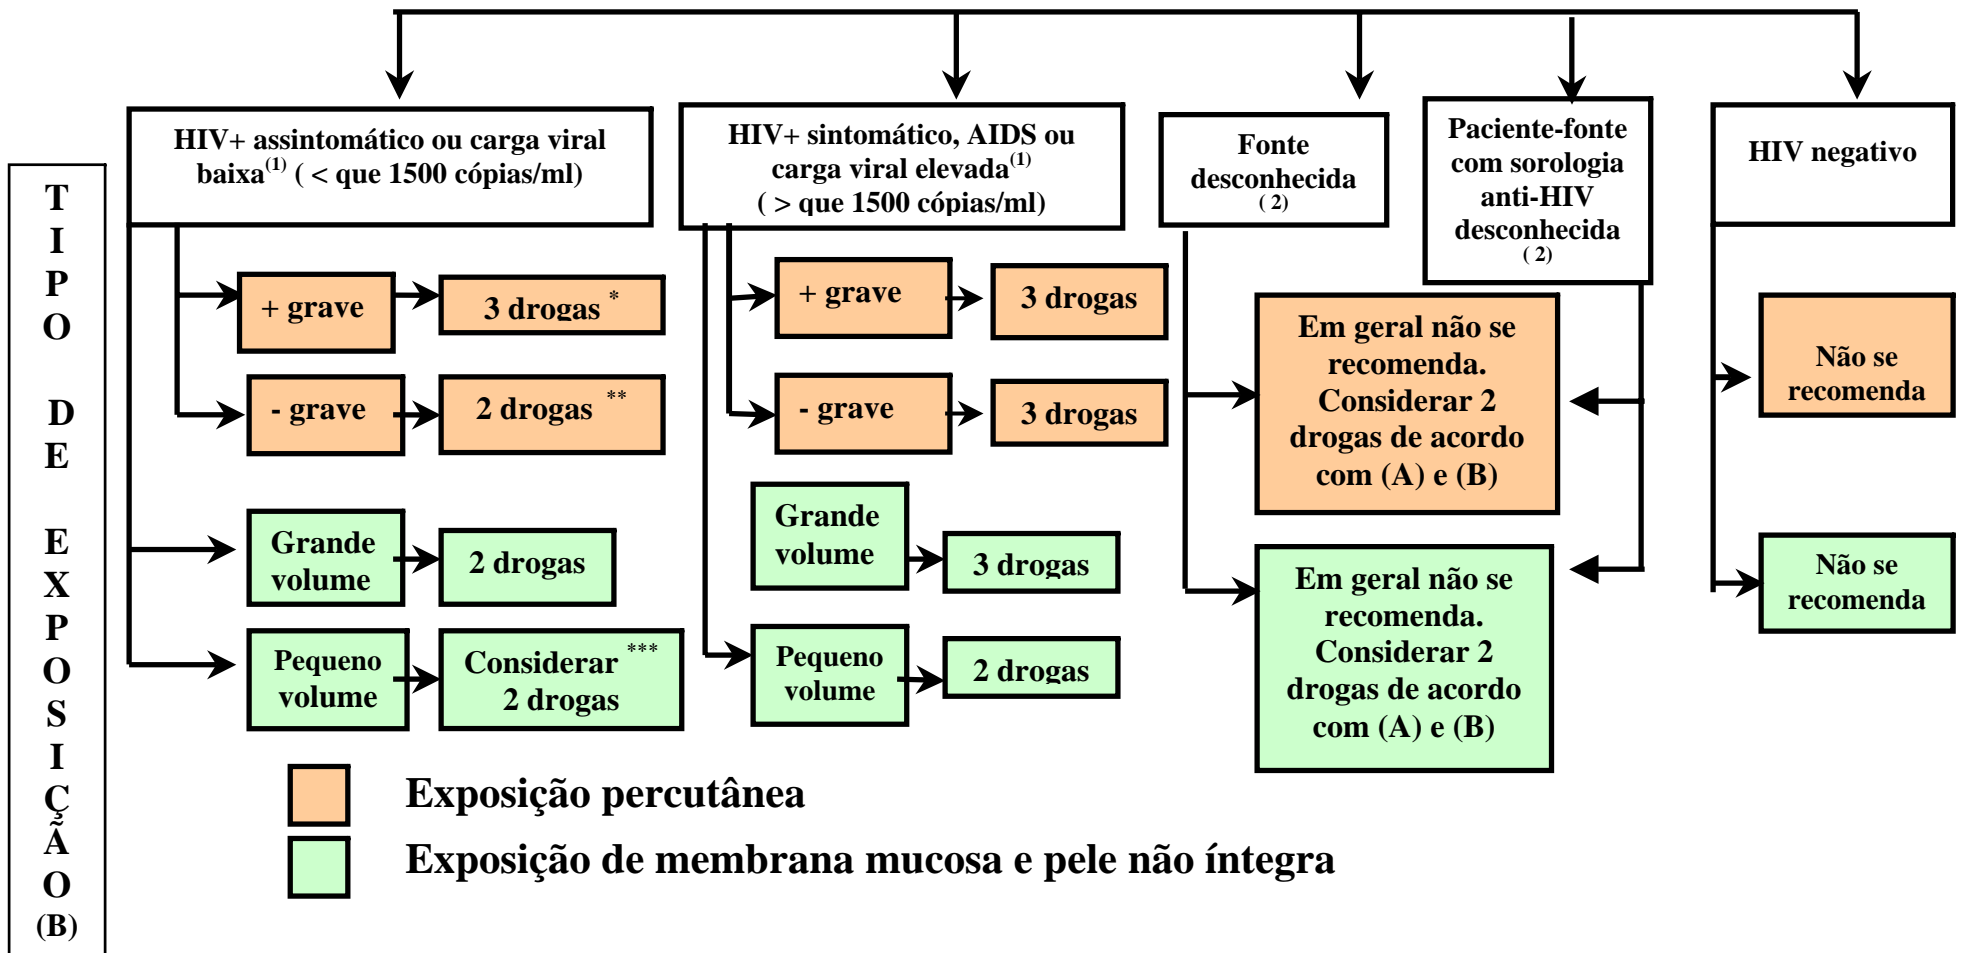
TIPO DE EXPOSIÇÃO (B)

HIV+ assintomático ou carga viral baixa$^{(1)}$ ( < que 1500 cópias/ml)

HIV+ sintomático, AIDS ou carga viral elevada$^{(1)}$ ( > que 1500 cópias/ml)

Fonte desconhecida ( 2)

Paciente-fonte com sorologia anti-HIV desconhecida ( 2)

HIV negativo

+ grave

3 drogas *

- grave

2 drogas **

Grande volume

2 drogas

Pequeno volume

Considerar *** 2 drogas

+ grave

3 drogas

- grave

3 drogas

Grande volume

3 drogas

Pequeno volume

2 drogas

Em geral não se recomenda. Considerar 2 drogas de acordo com (A) e (B)

Em geral não se recomenda. Considerar 2 drogas de acordo com (A) e (B)

Não se recomenda

Não se recomenda

Exposição percutânea

Exposição de membrana mucosa e pele não íntegra